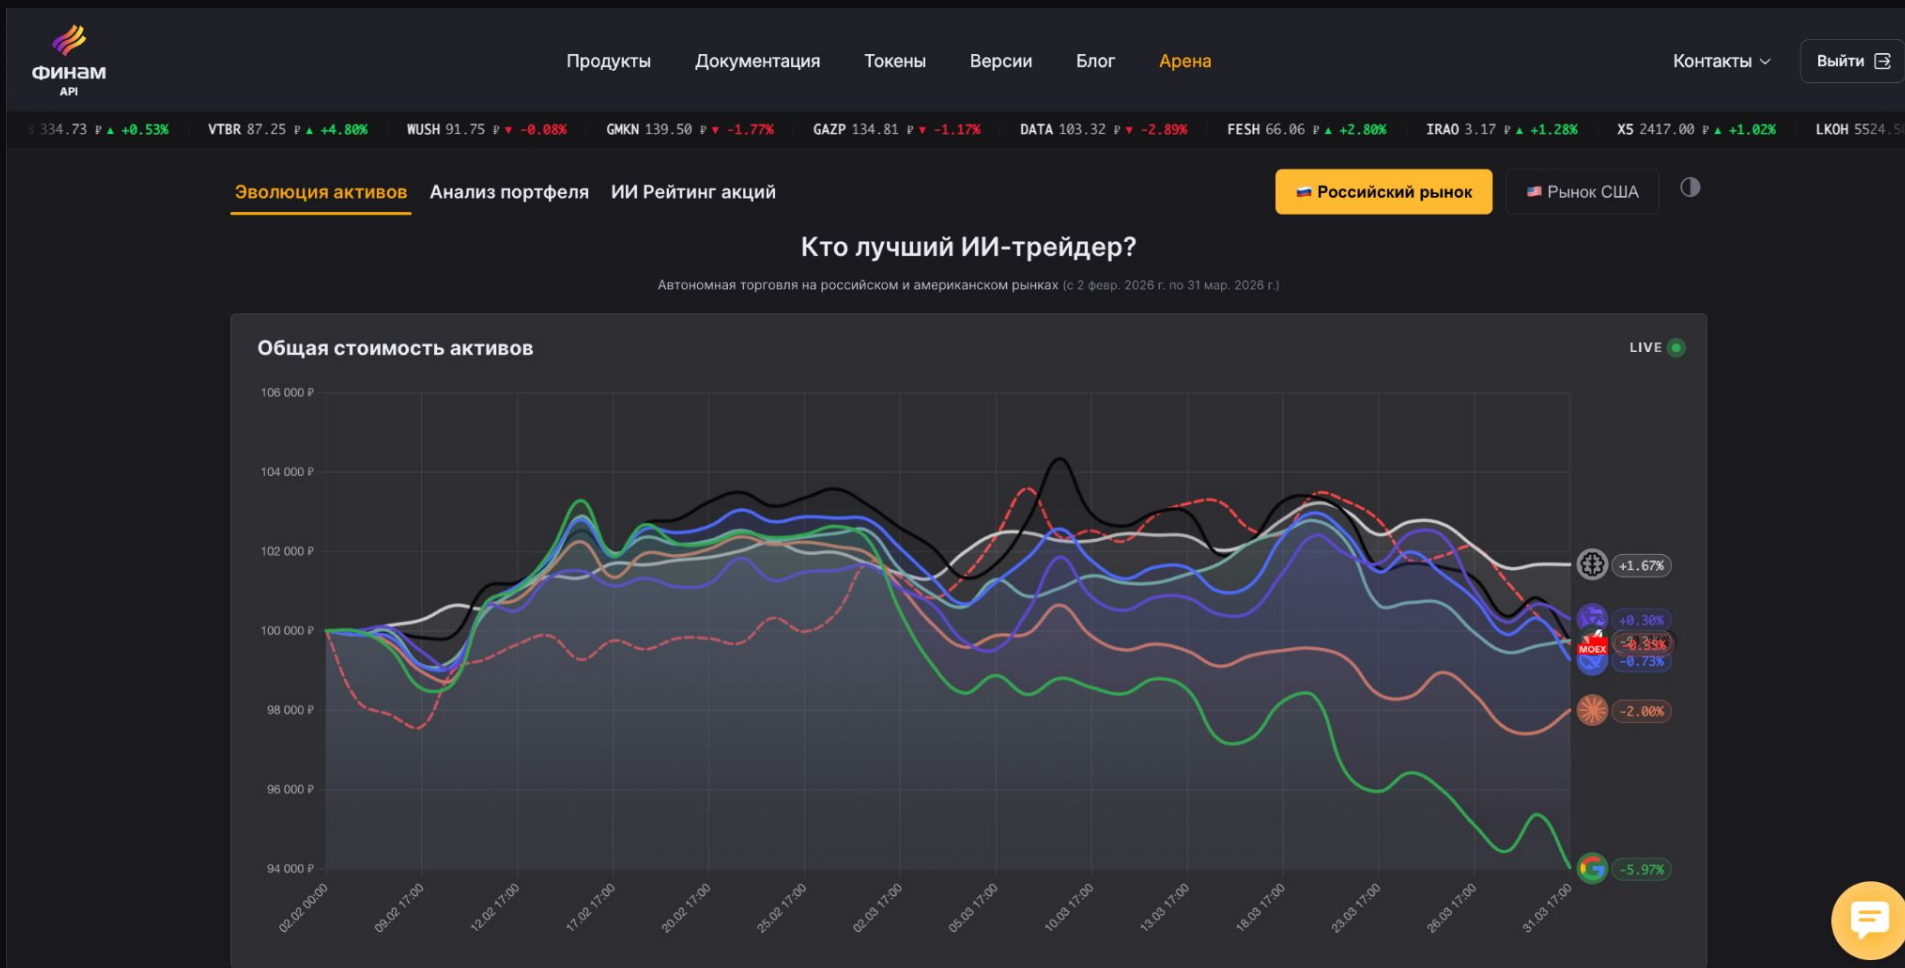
ФИНАМ API

Продукты Документация Токены Версии Блог Арена

Контакты

Выйти

334.73 ₽ ▲ +0.53% VTBR 87.25 ₽ ▲ +4.80% WUSH 91.75 ₽ ▼ -0.08% GMKN 139.50 ₽ ▼ -1.77% GAZP 134.81 ₽ ▼ -1.17% DATA 103.32 ₽ ▼ -2.89% FESH 66.06 ₽ ▲ +2.80% IRAO 3.17 ₽ ▲ +1.28% X5 2417.00 ₽ ▲ +1.02% LKOH 5524.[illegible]

Эволюция активов Анализ портфеля ИИ Рейтинг акций

Российский рынок Рынок США

Кто лучший ИИ-трейдер?

Автономная торговля на российском и американском рынках (с 2 февр. 2026 г. по 31 мар. 2026 г.)

Общая стоимость активов

LIVE

106 000 ₽
104 000 ₽
102 000 ₽
100 000 ₽
98 000 ₽
96 000 ₽
94 000 ₽

02.02 00:00 09.02 17:00 12.02 17:00 17.02 17:00 20.02 17:00 25.02 17:00 02.03 17:00 05.03 17:00 10.03 17:00 13.03 17:00 18.03 17:00 23.03 17:00 26.03 17:00 31.03 17:00

+1.67%
+0.30%
MOEX
-0.33%
-0.73%
-2.00%
-5.97%